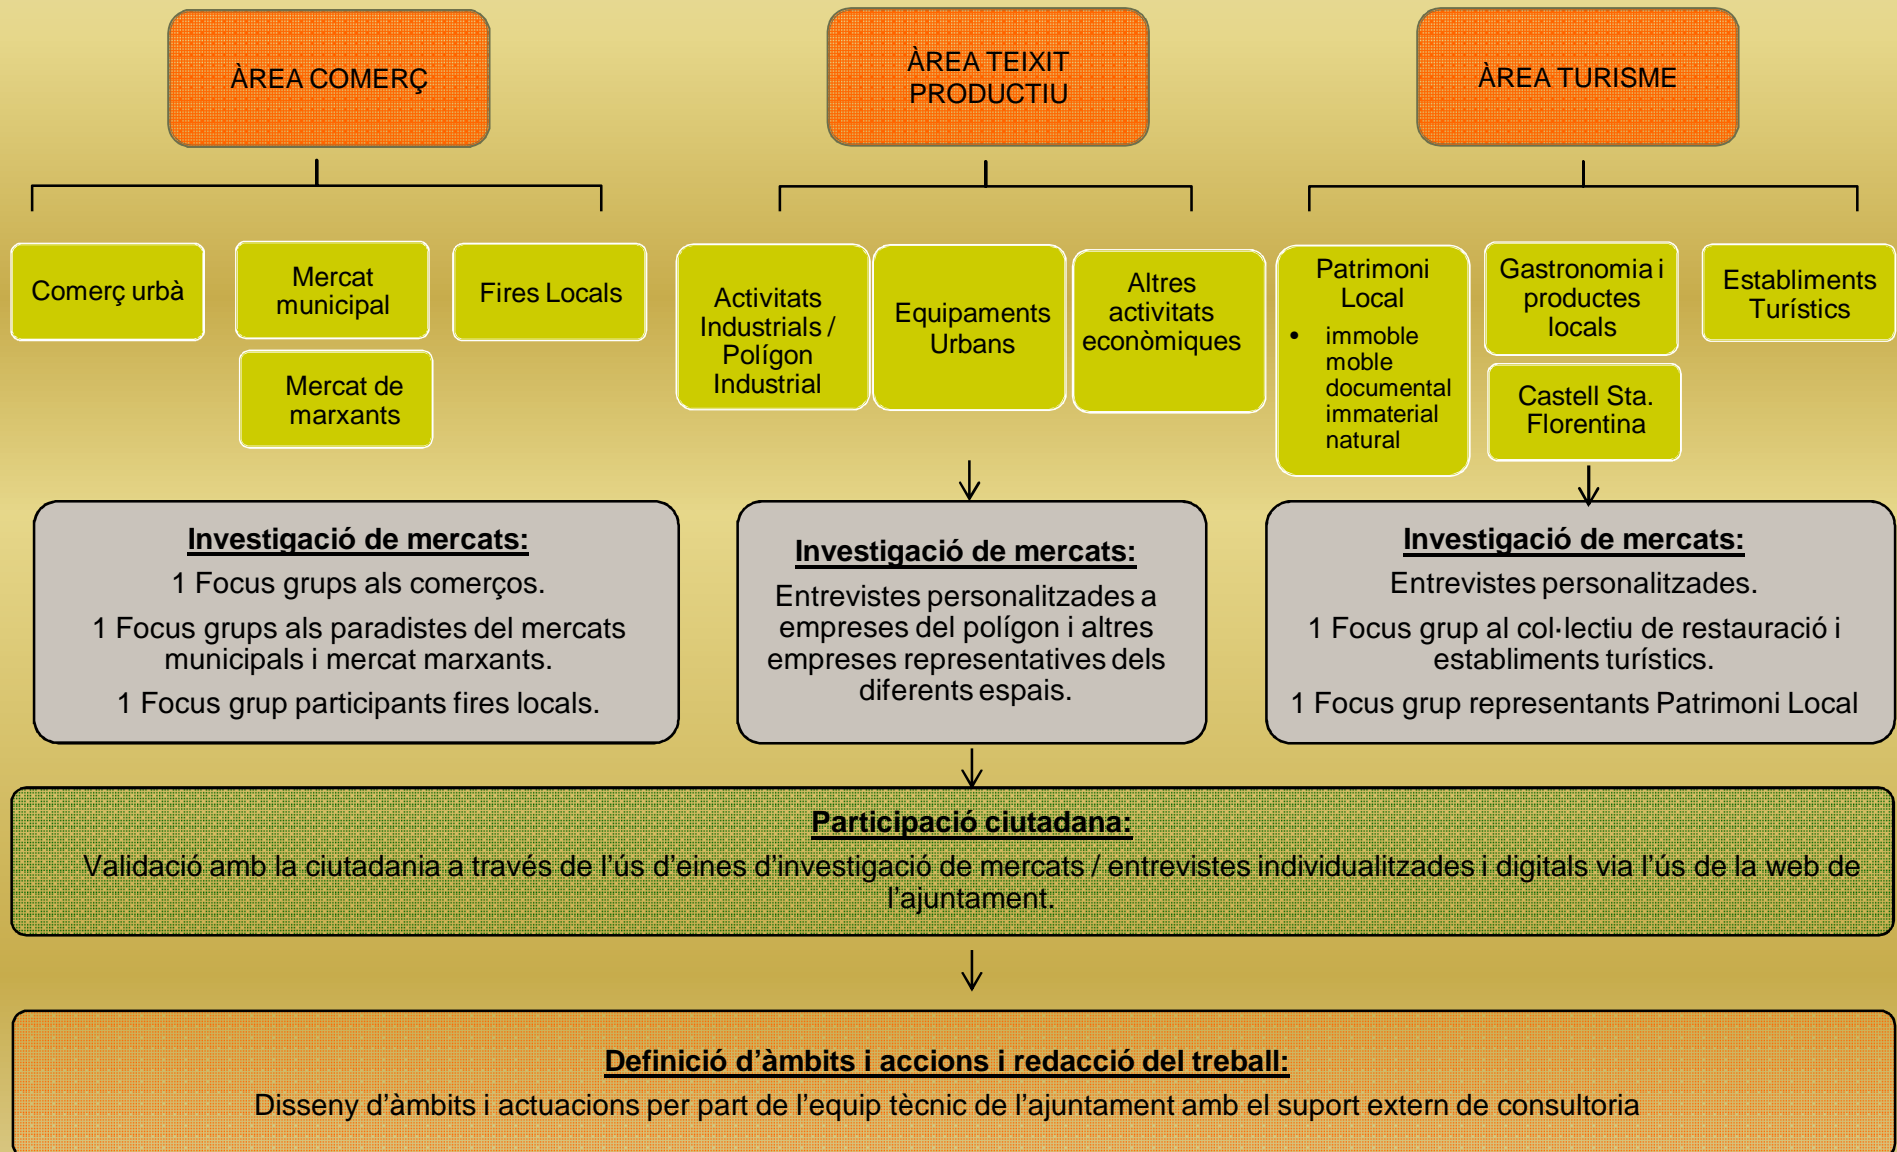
ÀREA COMERÇ

ÀREA TEIXIT PRODUCTIU

ÀREA TURISME

Comerç urbà

Mercat municipal

Fires Locals

Mercat de marxants

Activitats Industrials / Polígon Industrial

Equipaments Urbans

Altres activitats econòmiques

Patrimoni Local
• immoble moble documental immaterial natural

Gastronomia i productes locals

Establiments Turístics

Castell Sta. Florentina

Investigació de mercats:
1 Focus grups als comerços.
1 Focus grups als paradistes del mercats municipals i mercat marxants.
1 Focus grup participants fires locals.

Investigació de mercats:
Entrevistes personalitzades a empreses del polígon i altres empreses representatives dels diferents espais.

Investigació de mercats:
Entrevistes personalitzades.
1 Focus grup al col·lectiu de restauració i establiments turístics.
1 Focus grup representants Patrimoni Local

Participació ciutadana:
Validació amb la ciutadania a través de l'ús d'eines d'investigació de mercats / entrevistes individualitzades i digitals via l'ús de la web de l'ajuntament.

Definició d'àmbits i accions i redacció del treball:
Disseny d'àmbits i actuacions per part de l'equip tècnic de l'ajuntament amb el suport extern de consultoria